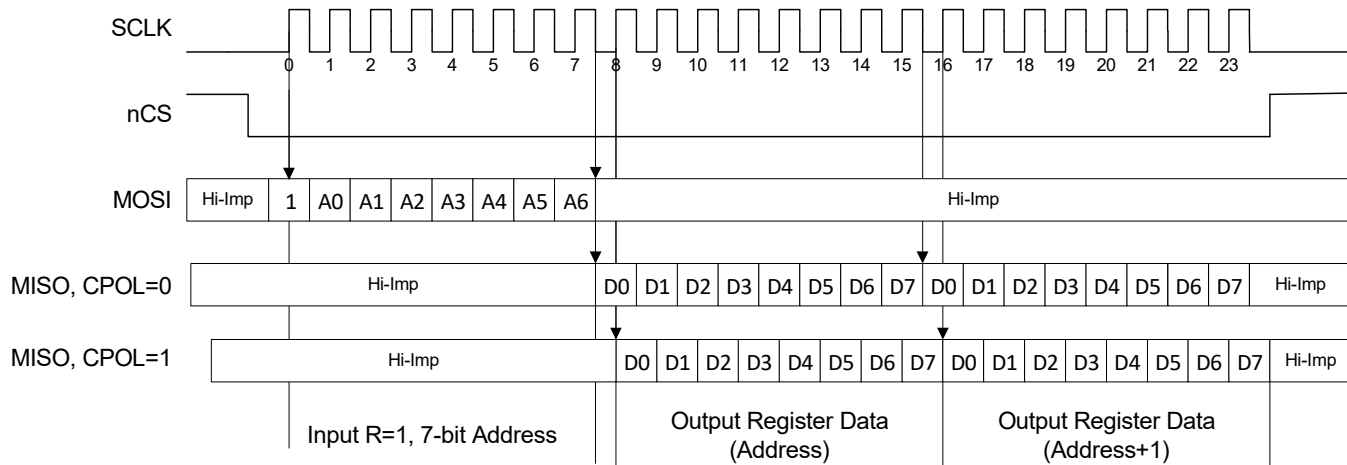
SCLK

0 1 2 3 4 5 6 7 8 9 10 11 12 13 14 15 16 17 18 19 20 21 22 23

nCS

MOSI Hi-Imp 1 A0 A1 A2 A3 A4 A5 A6 Hi-Imp

MISO, CPOL=0 Hi-Imp D0 D1 D2 D3 D4 D5 D6 D7 D0 D1 D2 D3 D4 D5 D6 D7 Hi-Imp

MISO, CPOL=1 Hi-Imp D0 D1 D2 D3 D4 D5 D6 D7 D0 D1 D2 D3 D4 D5 D6 D7 Hi-Imp

Input R=1, 7-bit Address

Output Register Data (Address)

Output Register Data (Address+1)